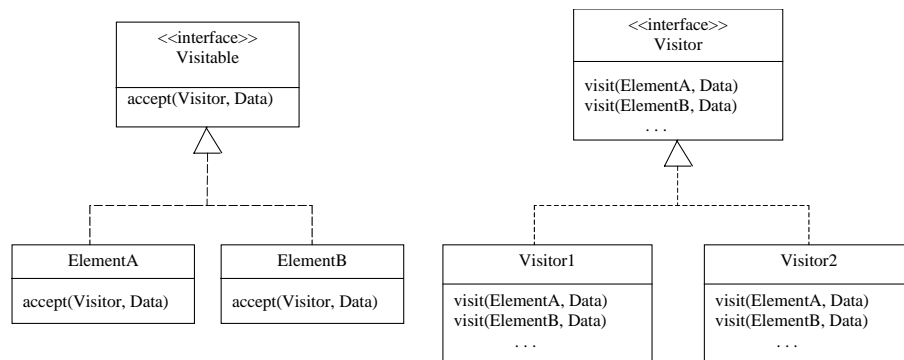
<<interface>>
Visitable

accept(Visitor, Data)

ElementA

accept(Visitor, Data)

ElementB

accept(Visitor, Data)

<<interface>>
Visitor

visit(ElementA, Data)
visit(ElementB, Data)
. . .

Visitor1

visit(ElementA, Data)
visit(ElementB, Data)
. . .

Visitor2

visit(ElementA, Data)
visit(ElementB, Data)
. . .